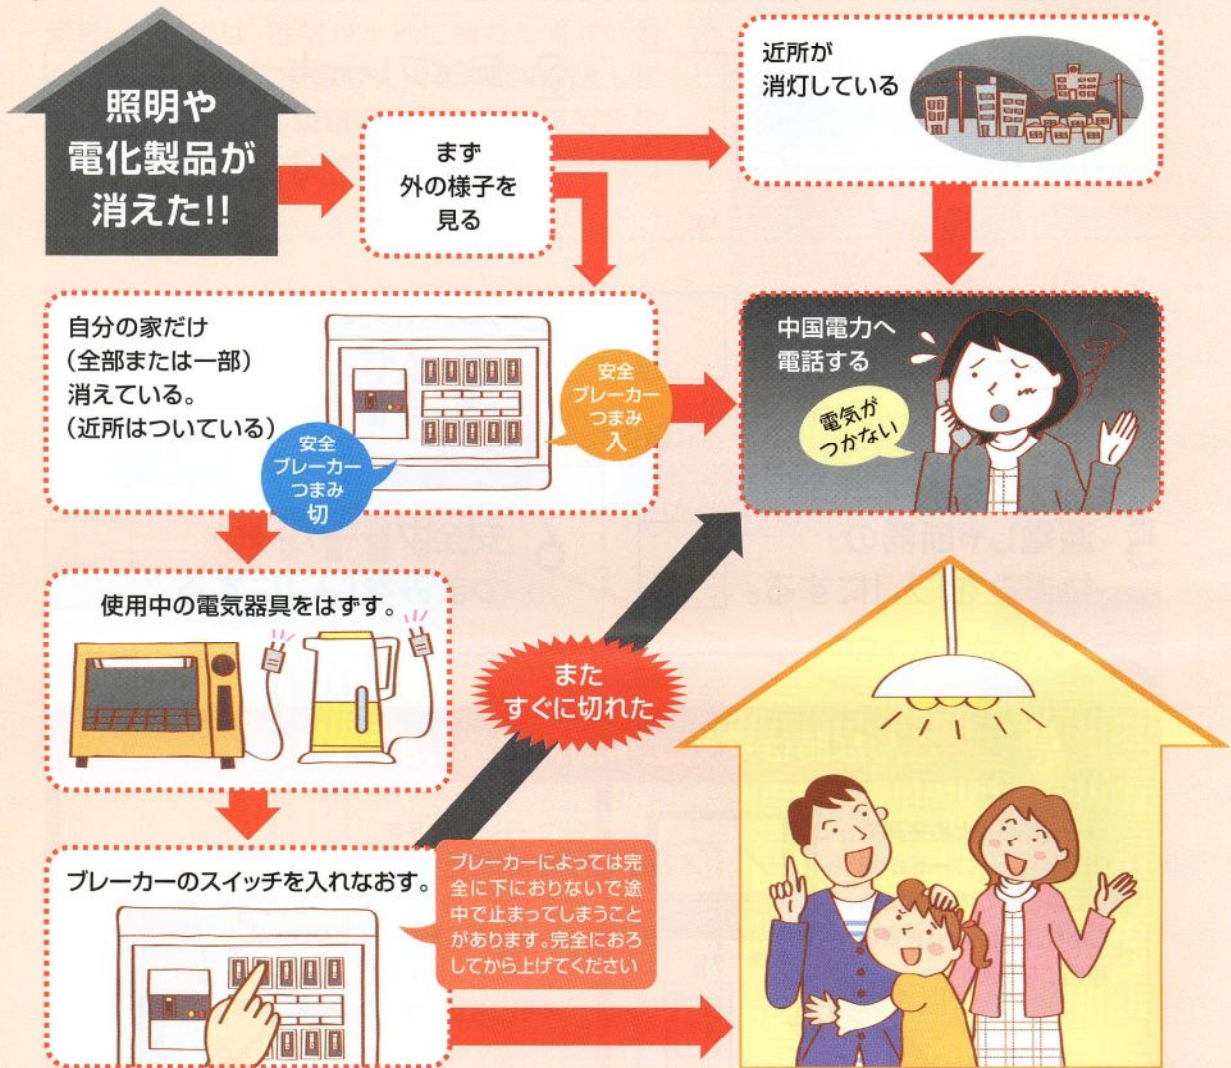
照明や
電化製品が
消えた!!

まず
外の様子を
見る

近所が
消灯している

中国電力へ
電話する

電気が
つかない

自分の家だけ
(全部または一部)
消えている。
(近所はついている)

安全
ブレーカー
つまみ
切

安全
ブレーカー
つまみ
入

使用中の電気器具をはずす。

また
すぐに切れた

ブレーカーのスイッチを入れなおす。

ブレーカーによっては完全に下におりないで途中で止まってしまうことがあります。完全におろしてから上げてください